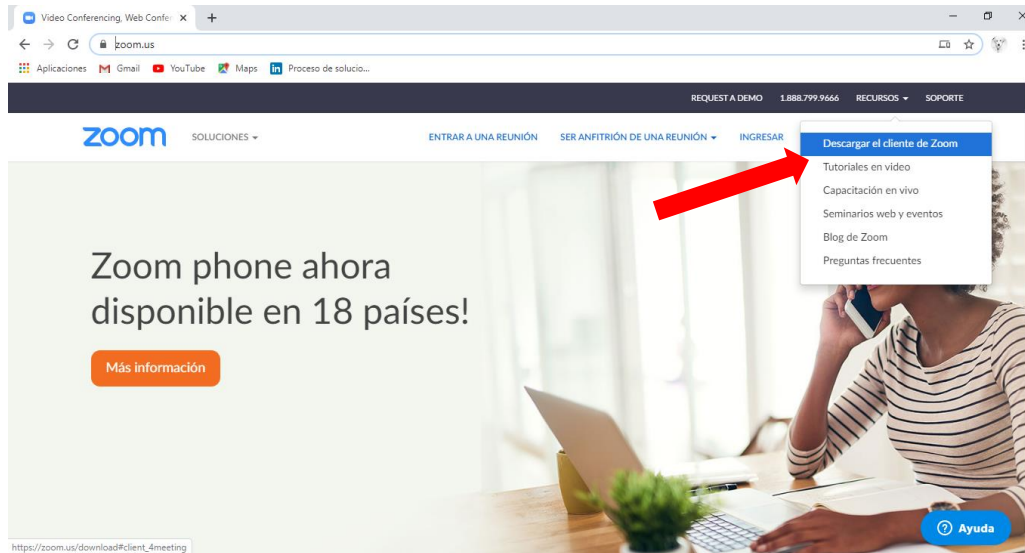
Video Conferencing, Web Confer ×
+
zoom.us
Aplicaciones Gmail YouTube Maps Proceso de solucio...

REQUEST A DEMO 1.888.799.9666 RECURSOS SOPORTE

zoom SOLUCIONES

ENTRAR A UNA REUNIÓN SER ANFITRIÓN DE UNA REUNIÓN INGRESAR

Descargar el cliente de Zoom
Tutoriales en video
Capacitación en vivo
Seminarios web y eventos
Blog de Zoom
Preguntas frecuentes

Zoom phone ahora disponible en 18 países!

Más información

https://zoom.us/download#client_4meeting

Ayuda